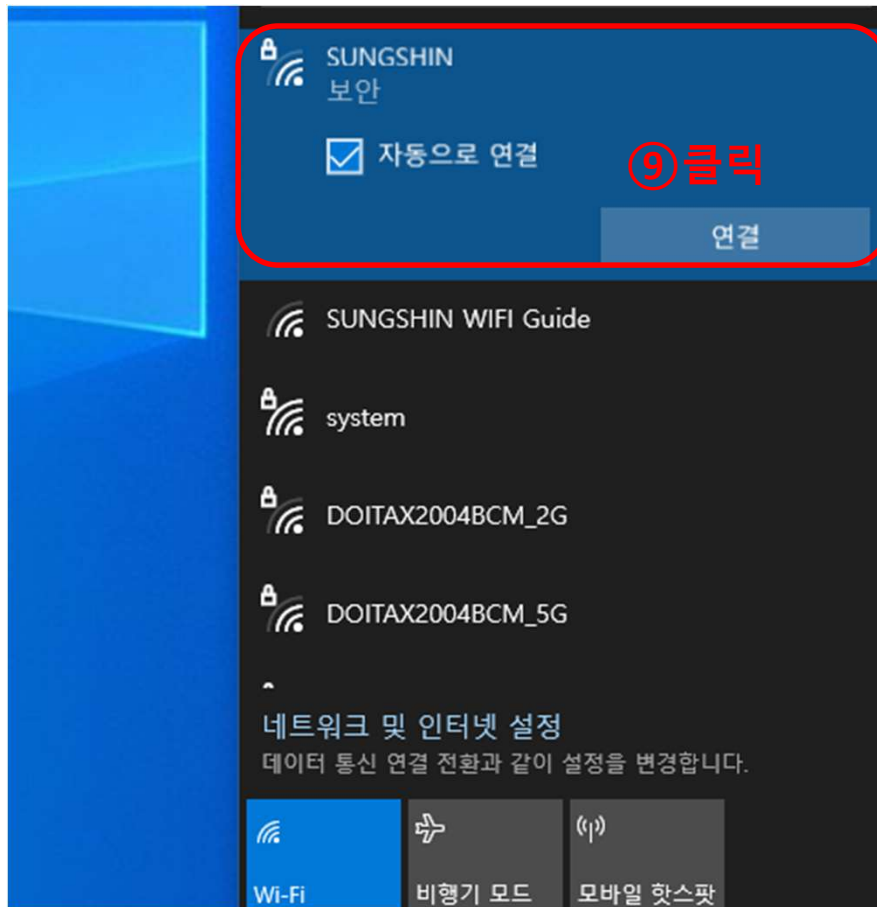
SUNGSHIN
보안

자동으로 연결

⑨클릭

연결

SUNGSHIN WIFI Guide

system

DOITAX2004BCM_2G

DOITAX2004BCM_5G

네트워크 및 인터넷 설정
데이터 통신 연결 전환과 같이 설정을 변경합니다.

Wi-Fi

비행기 모드

모바일 핫스팟